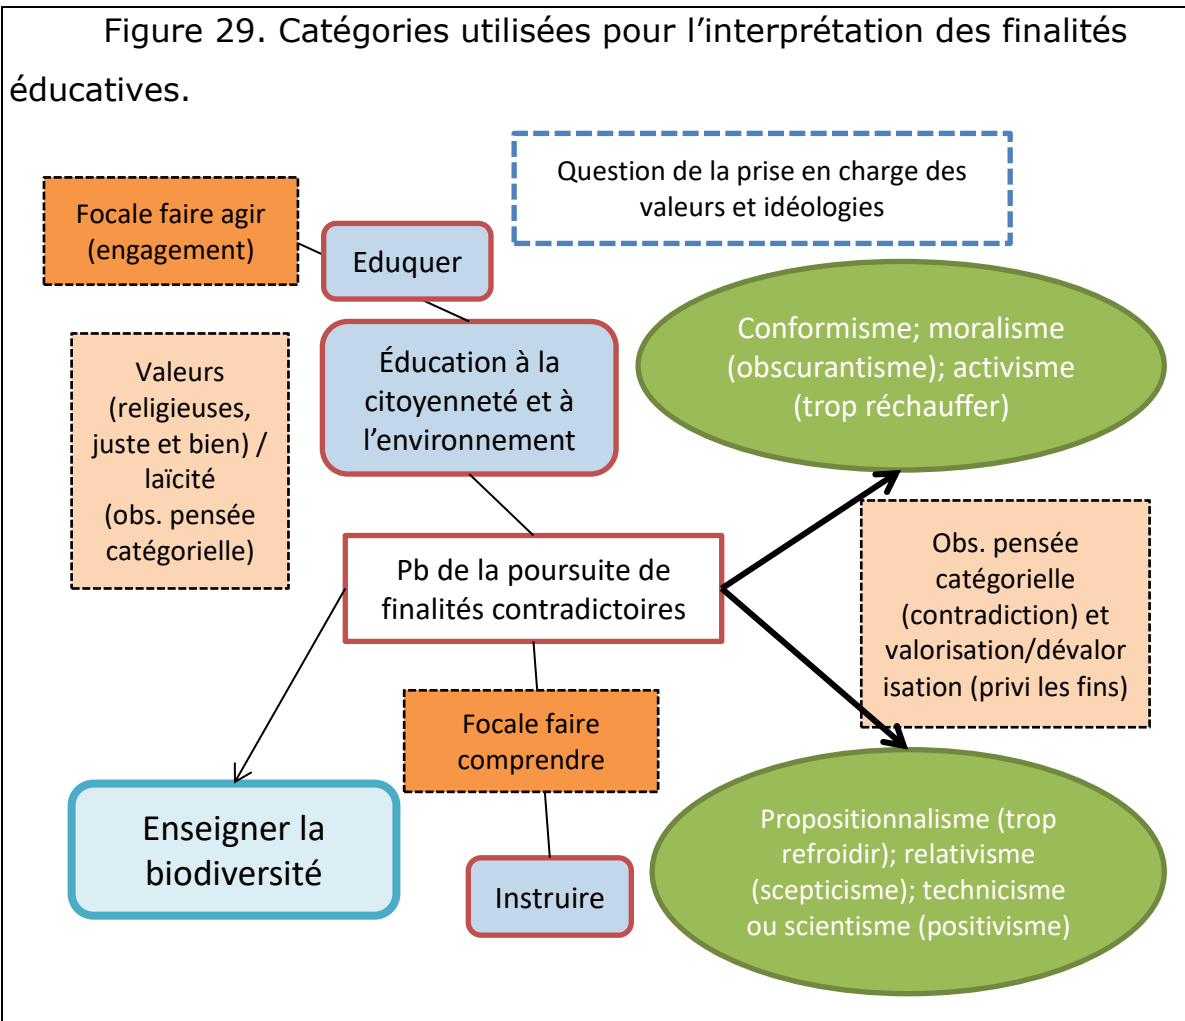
Figure 29. Catégories utilisées pour l'interprétation des finalités éducatives.

Question de la prise en charge des valeurs et idéologies

Focale faire agir (engagement)

Eduquer

Valeurs (religieuses, juste et bien) / laïcité (obs. pensée catégorielle)

Éducation à la citoyenneté et à l'environnement

Conformisme; moralisme (obscurantisme); activisme (trop réchauffer)

Pb de la poursuite de finalités contradictoires

Obs. pensée catégorielle (contradiction) et valorisation/dévalorisation (privi les fins)

Focale faire comprendre

Enseigner la biodiversité

Instruire

Propositionnalisme (trop refroidir); relativisme (scepticisme); technicisme ou scientisme (positivisme)